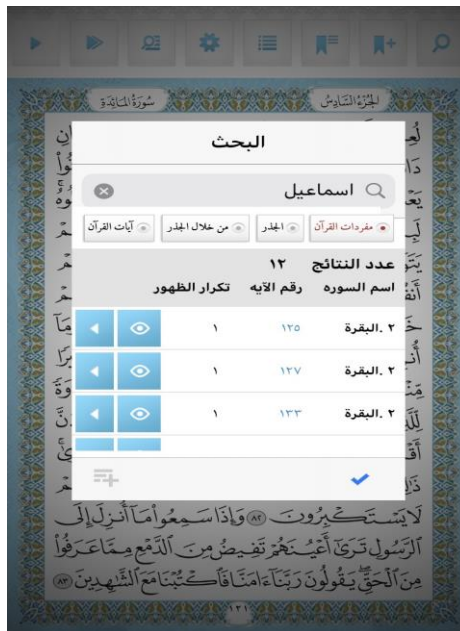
سُورَةُ المَائِدَةِ
الجُزْءُ السَّادِسُ

البحث

اسماعيل

مفردات القرآن
الجذر
من خلال الجذر
آيات القرآن

عدد النتائج ١٢

| اسم السوره | رقم الآيه | تكرار الظهور |
|---|---|---|
| ٢ .البقرة | ١٢٥ | ١ |
| ٢ .البقرة | ١٢٧ | ١ |
| ٢ .البقرة | ١٣٣ | ١ |

لَا يَسْتَكْبِرُونَ ﴿٨٢﴾ وَإِذَا سَمِعُوا مَا أُنزِلَ إِلَى الرَّسُولِ تَرَىٰ أَعْيُنَهُمْ تَفِيضُ مِنَ الدَّمْعِ مِمَّا عَرَفُوا مِنَ الْحَقِّ يَقُولُونَ رَبَّنَا آمَنَّا فَاكْتُبْنَا مَعَ الشَّاهِدِينَ ﴿٨٣﴾

١٢١